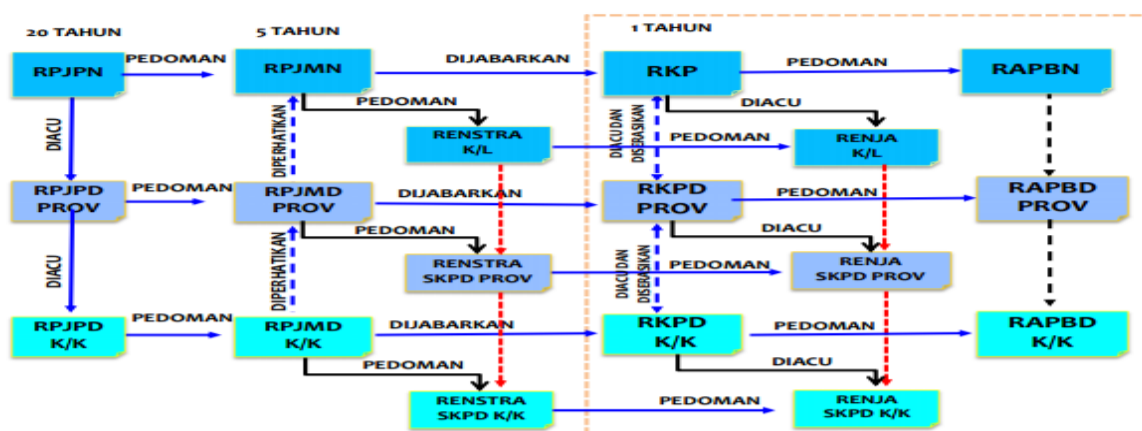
20 TAHUN
5 TAHUN
1 TAHUN

RPJPN
PEDOMAN
RPJMN
DIJABARKAN
RKP
PEDOMAN
RAPBN

PEDOMAN
DIACU

DIACU
DIPERHATIKAN
RENSTRA K/L
DIACU DAN DISERASIKAN
PEDOMAN
RENJA K/L

RPJPD PROV
PEDOMAN
RPJMD PROV
DIJABARKAN
RKPD PROV
PEDOMAN
RAPBD PROV

PEDOMAN
DIACU

DIACU
DIPERHATIKAN
RENSTRA SKPD PROV
DIACU DAN DISERASIKAN
PEDOMAN
RENJA SKPD PROV

RPJPD K/K
PEDOMAN
RPJMD K/K
DIJABARKAN
RKPD K/K
PEDOMAN
RAPBD K/K

PEDOMAN
DIACU

RENSTRA SKPD K/K
PEDOMAN
RENJA SKPD K/K